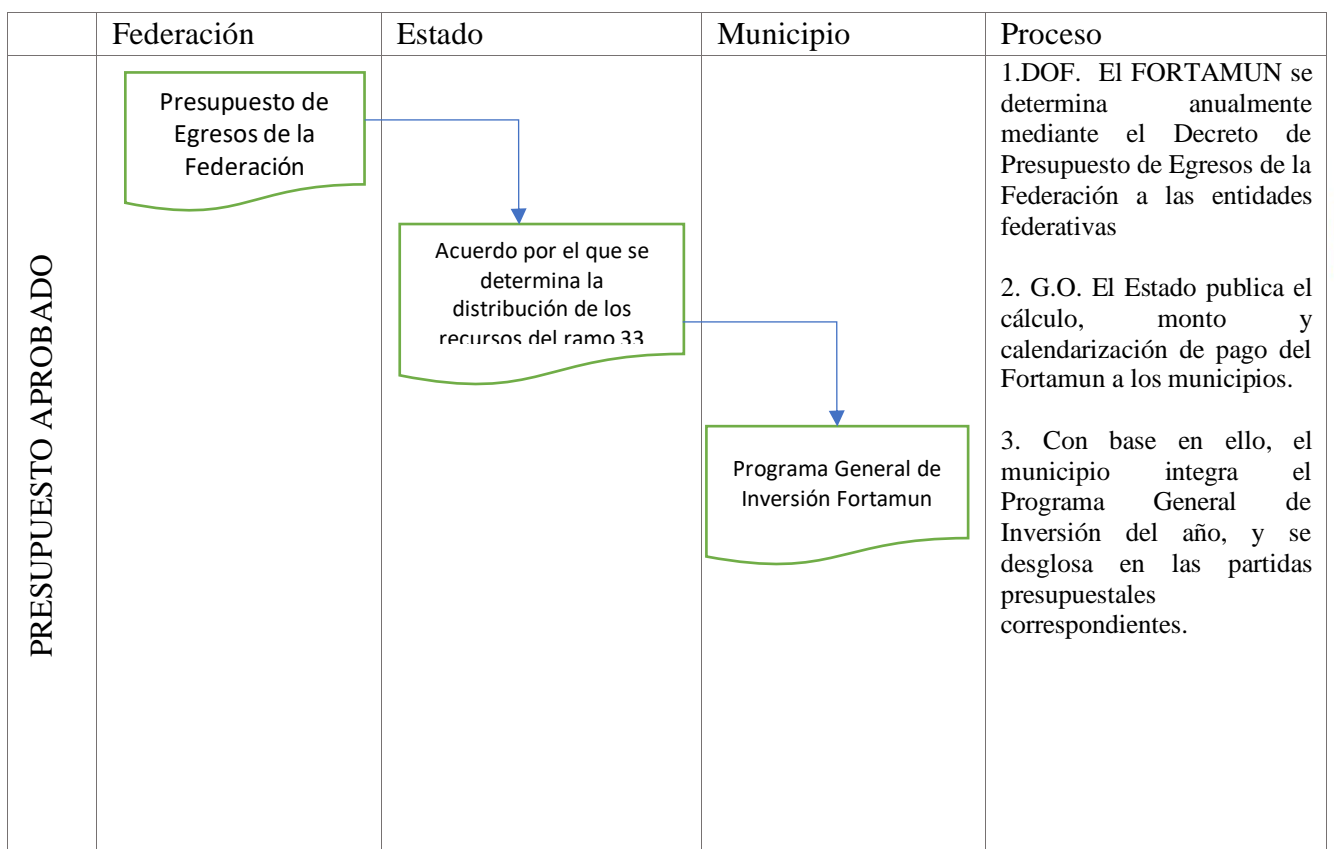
|  | Federación | Estado | Municipio | Proceso |
|---|---|---|---|---|
| PRESUPUESTO APROBADO | Presupuesto de Egresos de la Federación | Acuerdo por el que se determina la distribución de los recursos del ramo 33 | Programa General de Inversión Fortamun | 1.DOF. El FORTAMUN se determina anualmente mediante el Decreto de Presupuesto de Egresos de la Federación a las entidades federativas<br><br>2. G.O. El Estado publica el cálculo, monto y calendarización de pago del Fortamun a los municipios.<br><br>3. Con base en ello, el municipio integra el Programa General de Inversión del año, y se desglosa en las partidas presupuestales correspondientes. |